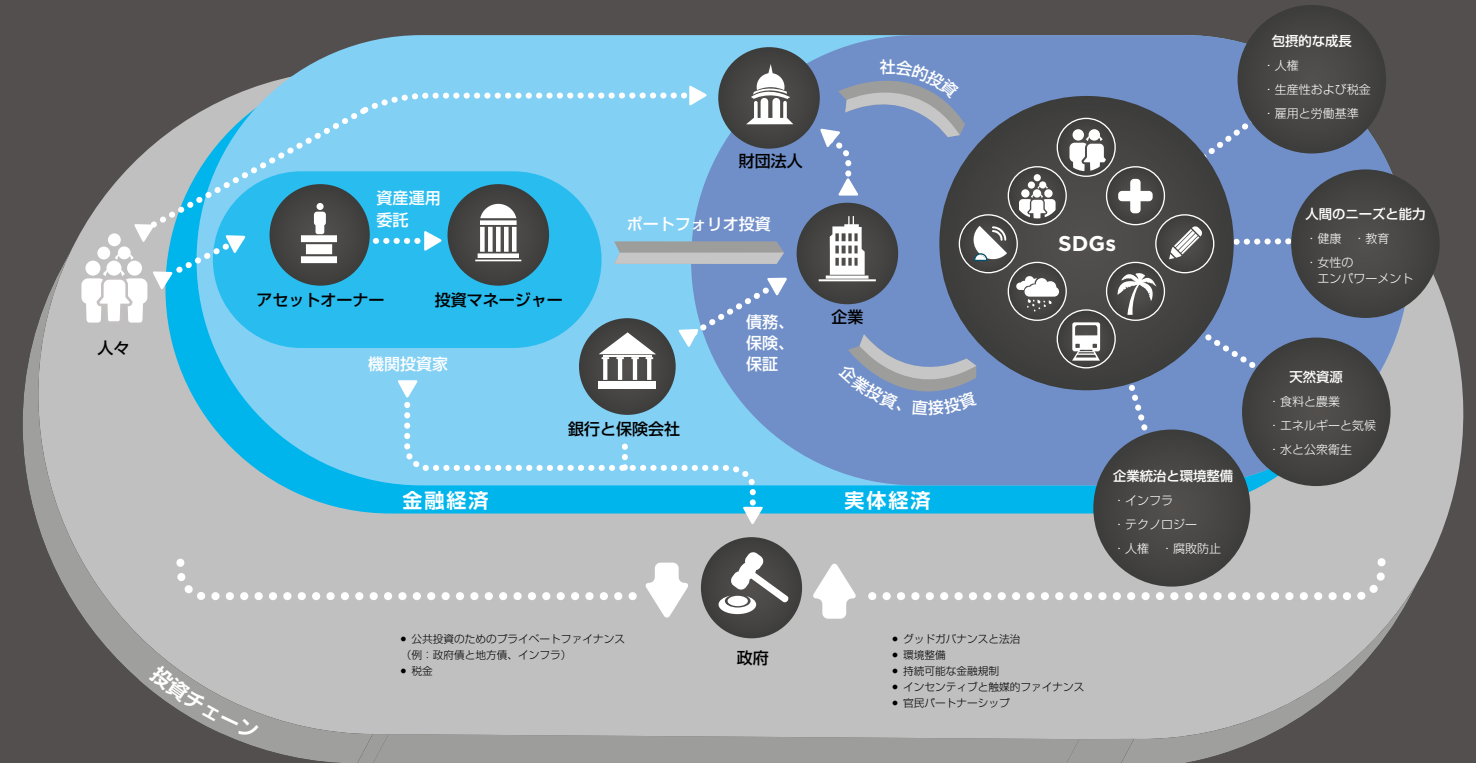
包摂的な成長
・人権
・生産性および税金
・雇用と労働基準

社会的投資

財団法人

資産運用委託

アセットオーナー

投資マネージャー

ポートフォリオ投資

企業

人間のニーズと能力
・健康　・教育
・女性のエンパワーメント

SDGs

人々

債務、保険、保証

機関投資家

銀行と保険会社

企業投資、直接投資

天然資源
・食料と農業
・エネルギーと気候
・水と公衆衛生

企業統治と環境整備
・インフラ
・テクノロジー
・人権　・腐敗防止

金融経済

実体経済

政府

• 公共投資のためのプライベートファイナンス（例：政府債と地方債、インフラ）
• 税金

• グッドガバナンスと法治
• 環境整備
• 持続可能な金融規制
• インセンティブと触媒的ファイナンス
• 官民パートナーシップ

投資チェーン